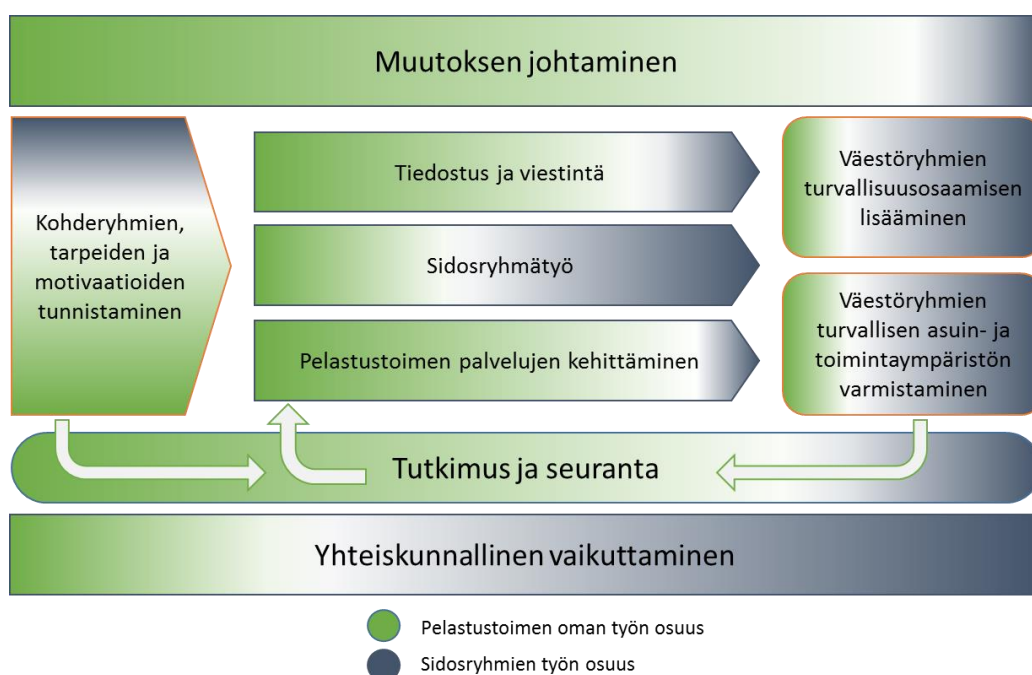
Muutoksen johtaminen

Kohderyhmien, tarpeiden ja motivaatioiden tunnistaminen

Tiedostus ja viestintä

Sidosryhmätyö

Pelastustoimen palvelujen kehittäminen

Väestöryhmien turvallisuusosaamisen lisääminen

Väestöryhmien turvallisen asuin- ja toimintaympäristön varmistaminen

Tutkimus ja seuranta

Yhteiskunnallinen vaikuttaminen

Pelastustoimen oman työn osuus

Sidosryhmien työn osuus